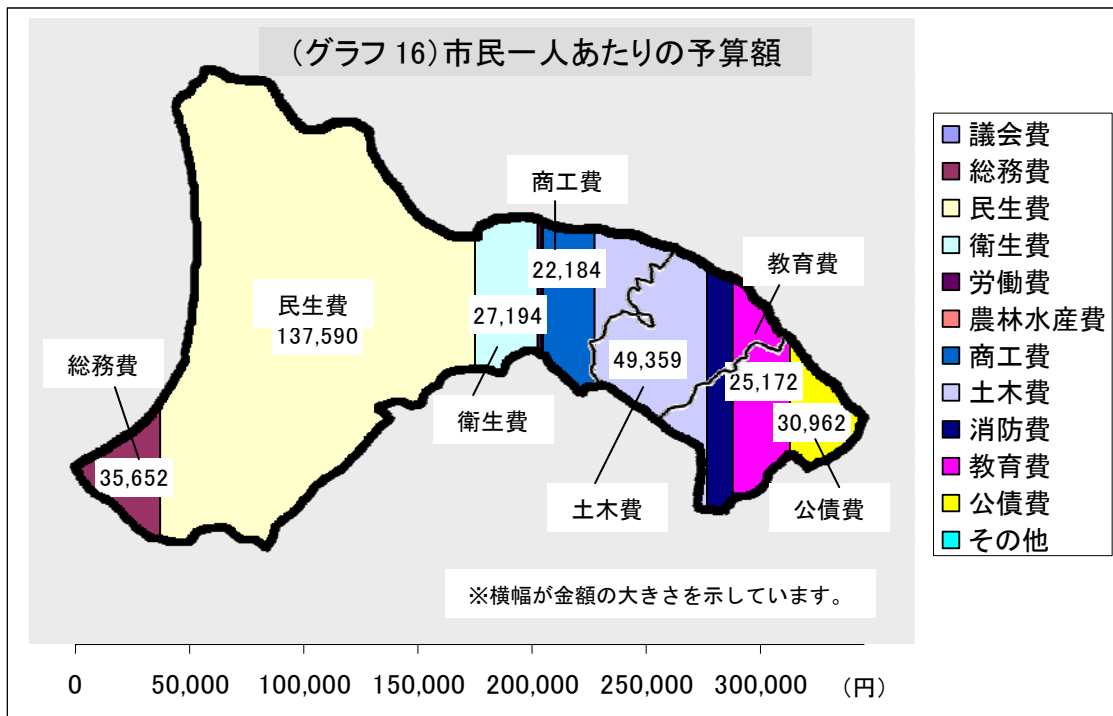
（グラフ 16）市民一人あたりの予算額

民生費
137,590

総務費
35,652

27,194
衛生費

商工費
22,184

49,359
土木費

教育費
25,172

30,962
公債費

※横幅が金額の大きさを示しています。

0 50,000 100,000 150,000 200,000 250,000 300,000 （円）

議会費
総務費
民生費
衛生費
労働費
農林水産費
商工費
土木費
消防費
教育費
公債費
その他